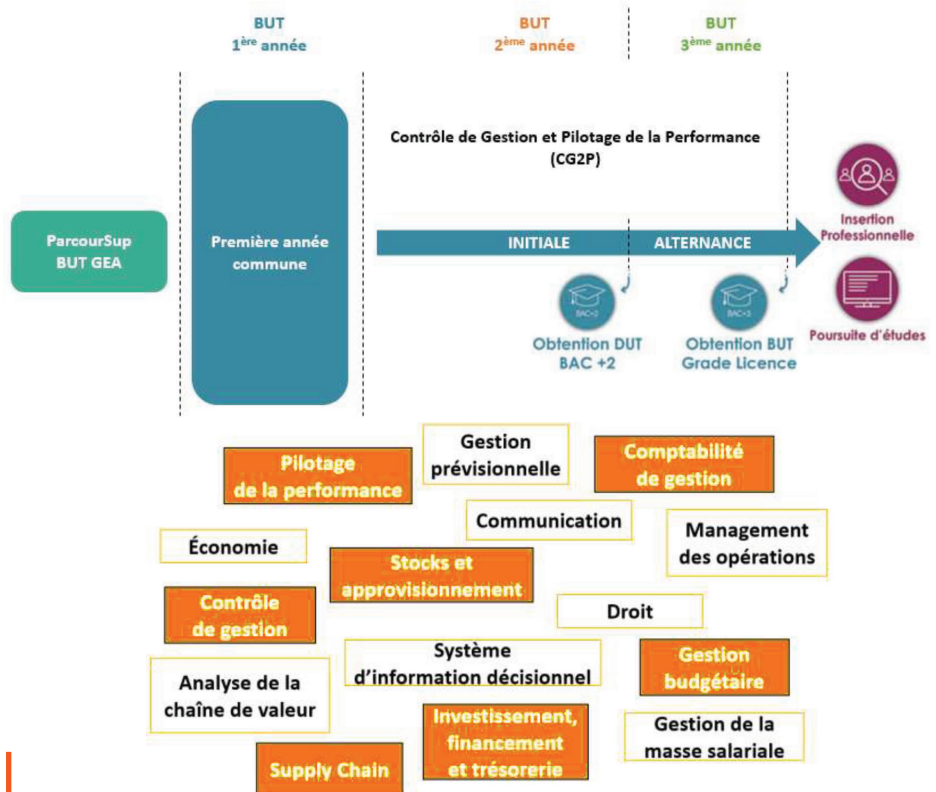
BUT
1ère année

BUT
2ème année

BUT
3ème année

ParcourSup
BUT GEA

Première année commune

Contrôle de Gestion et Pilotage de la Performance (CG2P)

INITIALE

ALTERNANCE

BAC+2

Obtention DUT
BAC +2

BAC+3

Obtention BUT
Grade Licence

Insertion Professionnelle

Poursuite d'études

Gestion prévisionnelle

Pilotage de la performance

Comptabilité de gestion

Communication

Économie

Stocks et approvisionnement

Management des opérations

Contrôle de gestion

Droit

Système d'information décisionnel

Gestion budgétaire

Analyse de la chaîne de valeur

Investissement, financement et trésorerie

Gestion de la masse salariale

Supply Chain